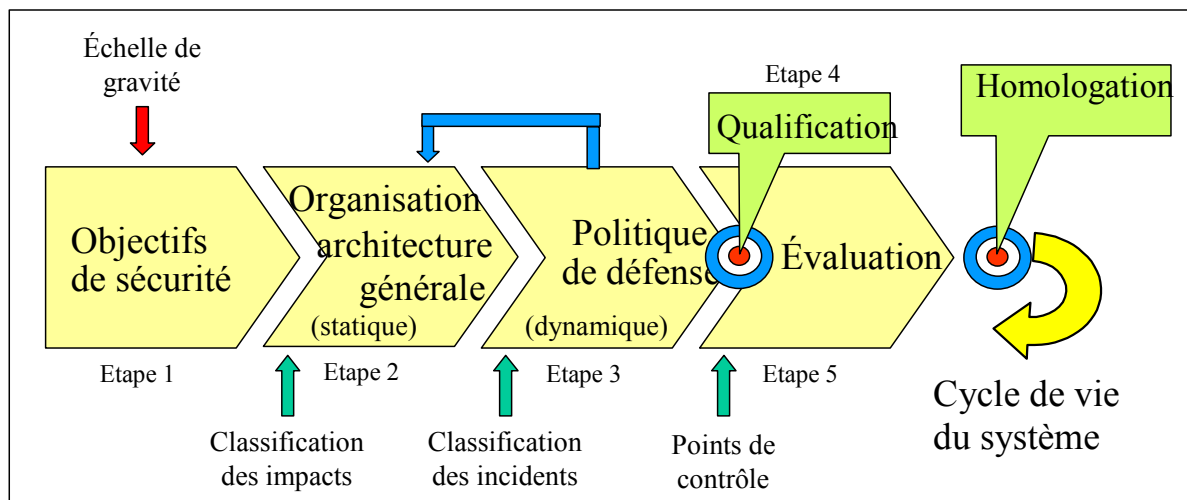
Échelle de gravité

Etape 4

Homologation

Qualification

Objectifs de sécurité

Organisation architecture générale

(statique)

Politique de défense

(dynamique)

Évaluation

Etape 1

Etape 2

Etape 3

Etape 5

Cycle de vie du système

Classification des impacts

Classification des incidents

Points de contrôle